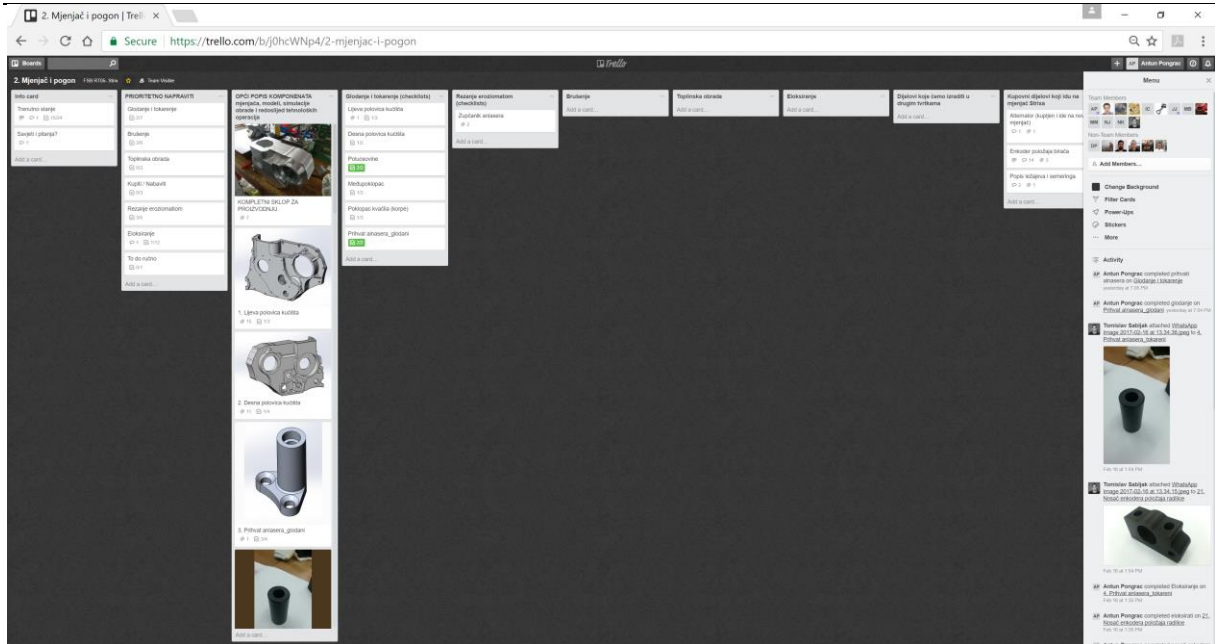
2. Mjenjač i pogon | Trell ×

Secure | https://trello.com/b/j0hcWNp4/2-mjenjac-i-pogon

Boards

Trello

Antun Pongrac

2. Mjenjač i pogon FSB RTOS - Nita Team Visible

Info card
Trenutno stanje
Savjeti i pitanja?
Add a card...

PRIORITETNO NAPRAVITI
Glodanje i tokarenje
Brušenje
Toplinska obrada
Kupiti / Nabaviti
Rezanje erozionatom
Eloksiranje
To do ručno
Add a card...

OPĆI POPIS KOMPONENATA mjenjača, modeli, simulacije obrade i redoslijed tehnoloških operacije
KOMPLETNI SKLOP ZA PROIZVODNJU
1. Lijeva polovica kućišta
2. Desna polovica kućišta
3. Prihvat amasera_glodani
Add a card...

Glodanje i tokarenje (checklists)
Lijeva polovica kućišta
Desna polovica kućišta
Poluosovine
Međuzupčanik
Poklopac kvačila (korpe)
Prihvat amasera_glodani
Add a card...

Rezanje erozionatom (checklists)
Zupčanik amasera
Add a card...

Brušenje
Add a card...

Toplinska obrada
Add a card...

Eloksiranje
Add a card...

Dijelovi koje ćemo izraditi u drugim tvrtkama
Add a card...

Kupovni dijelovi koji idu na mjenjač Strisa
Alternator (kupljen i ide na test mjenjač)
Enkoder položaja brača
Popis ležajeva i semeringa
Add a card...

Menu
Team Members
Non-Team Members
Add Members...
Change Background
Filter Cards
Power-Ups
Stickers
More
Activity
Antun Pongrac completed prihvat amasera on Glodanje i tokarenje yesterday at 7:05 PM
Antun Pongrac completed glodanje on Prihvat amasera_glodani yesterday at 7:04 PM
Tomislav Sabljak attached WhatsApp Image 2017-02-16 at 13.34.35.jpeg to 4. Prihvat amasera_tokareni
Feb 16 at 1:54 PM
Tomislav Sabljak attached WhatsApp Image 2017-02-16 at 13.34.15.jpeg to 21. Nosač enkodera položaja radilice
Feb 16 at 1:54 PM
Antun Pongrac completed Eloksiranje on 4. Prihvat amasera_tokareni Feb 16 at 1:36 PM
Antun Pongrac completed eloksirati on 21. Nosač enkodera položaja radilice Feb 16 at 1:35 PM